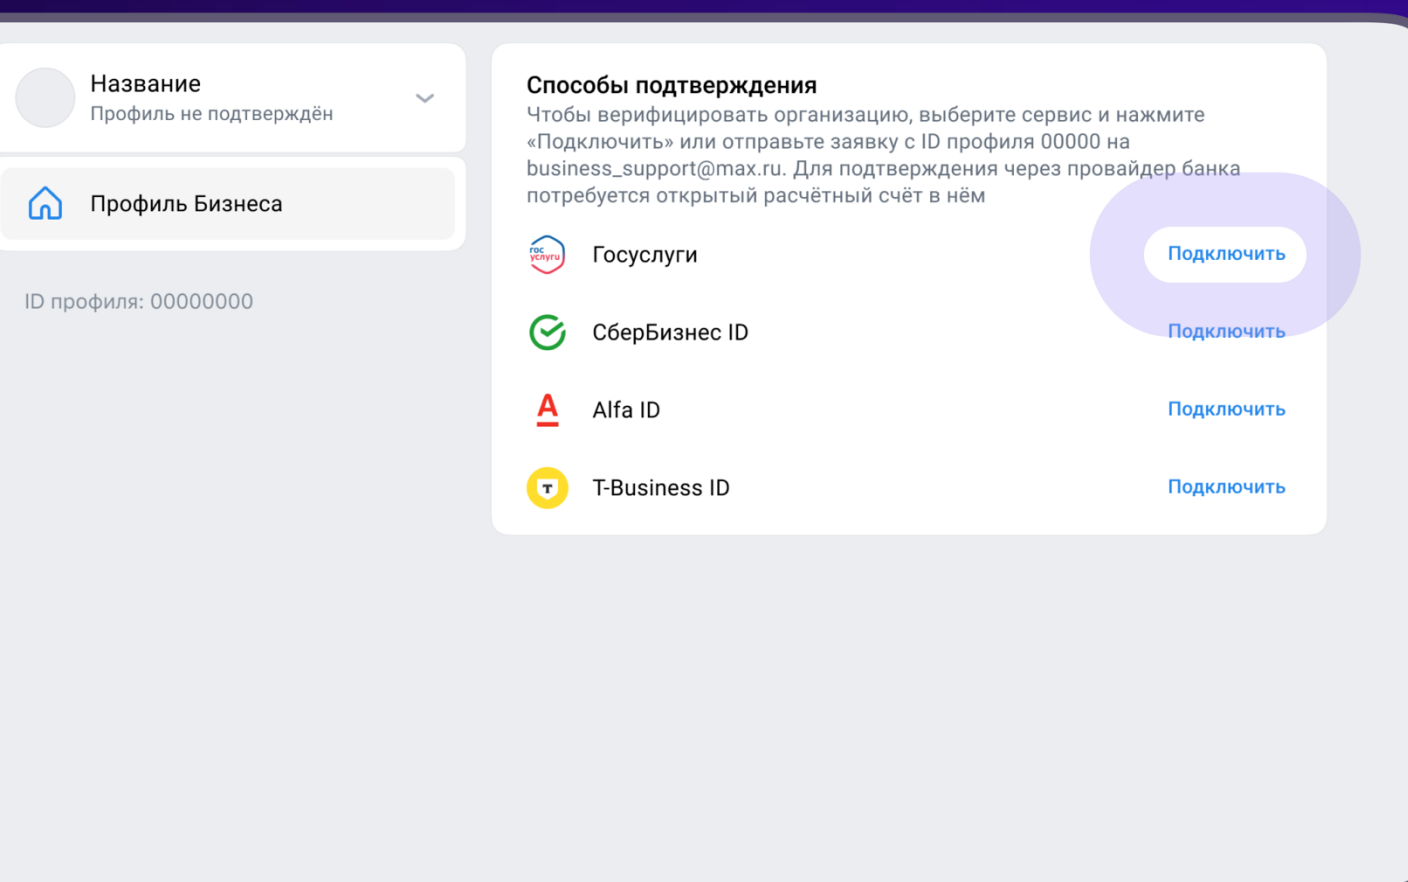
Название
Профиль не подтверждён

Профиль Бизнеса

ID профиля: 00000000

Способы подтверждения
Чтобы верифицировать организацию, выберите сервис и нажмите «Подключить» или отправьте заявку с ID профиля 00000 на business_support@max.ru. Для подтверждения через провайдер банка потребуется открытый расчётный счёт в нём

гос услуги Госуслуги Подключить

СберБизнес ID Подключить

Alfa ID Подключить

T-Business ID Подключить